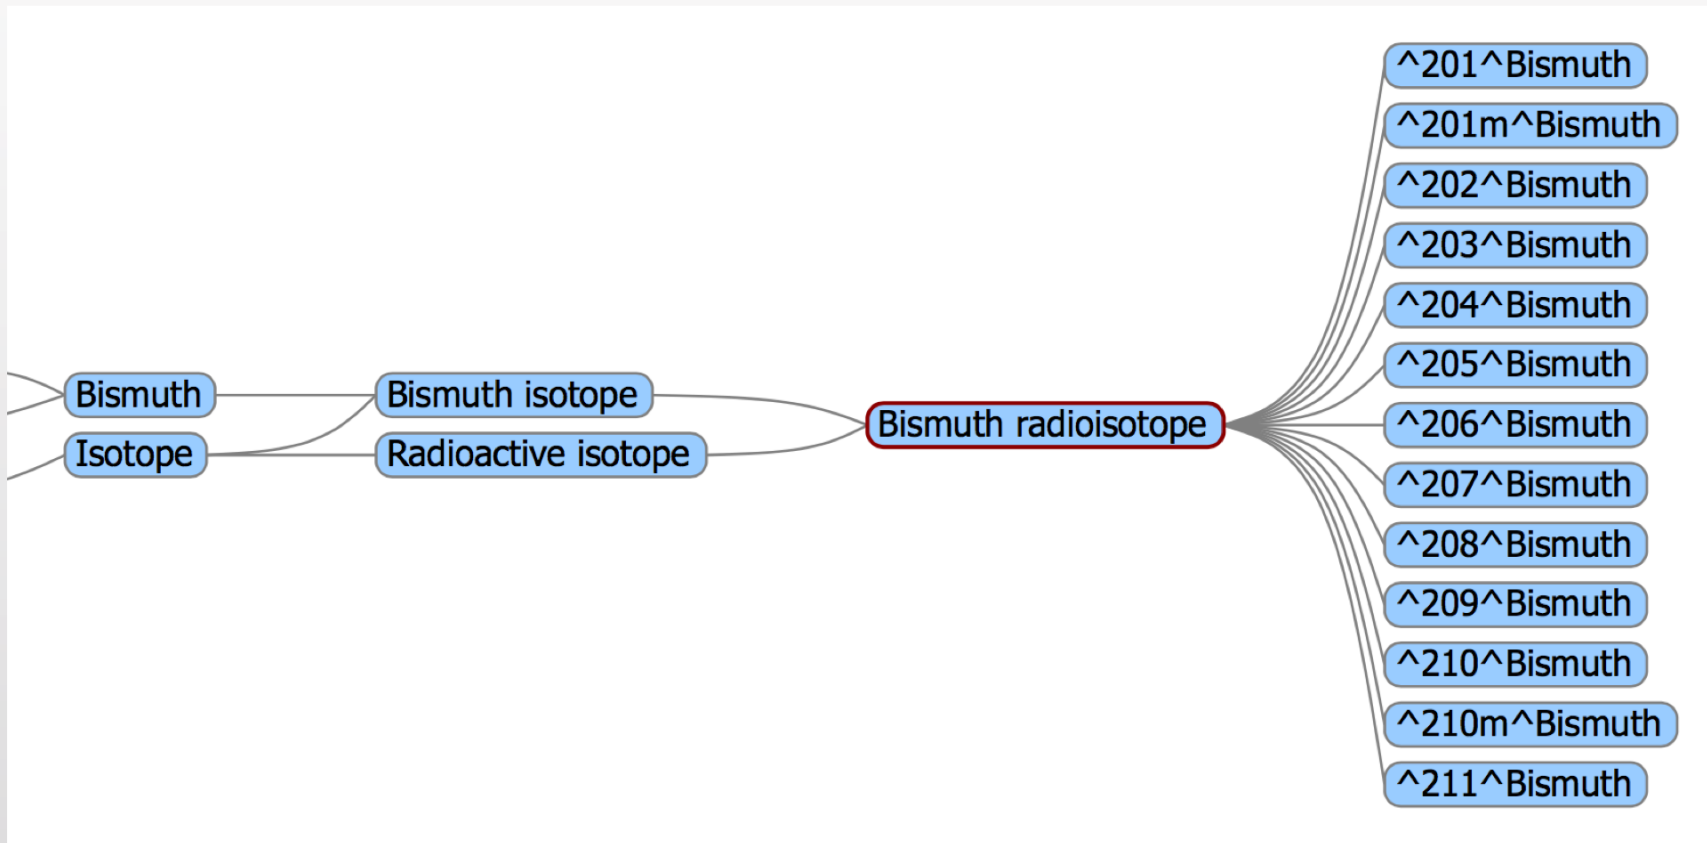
Bismuth
Isotope
Bismuth isotope
Radioactive isotope
Bismuth radioisotope
^201^Bismuth
^201m^Bismuth
^202^Bismuth
^203^Bismuth
^204^Bismuth
^205^Bismuth
^206^Bismuth
^207^Bismuth
^208^Bismuth
^209^Bismuth
^210^Bismuth
^210m^Bismuth
^211^Bismuth